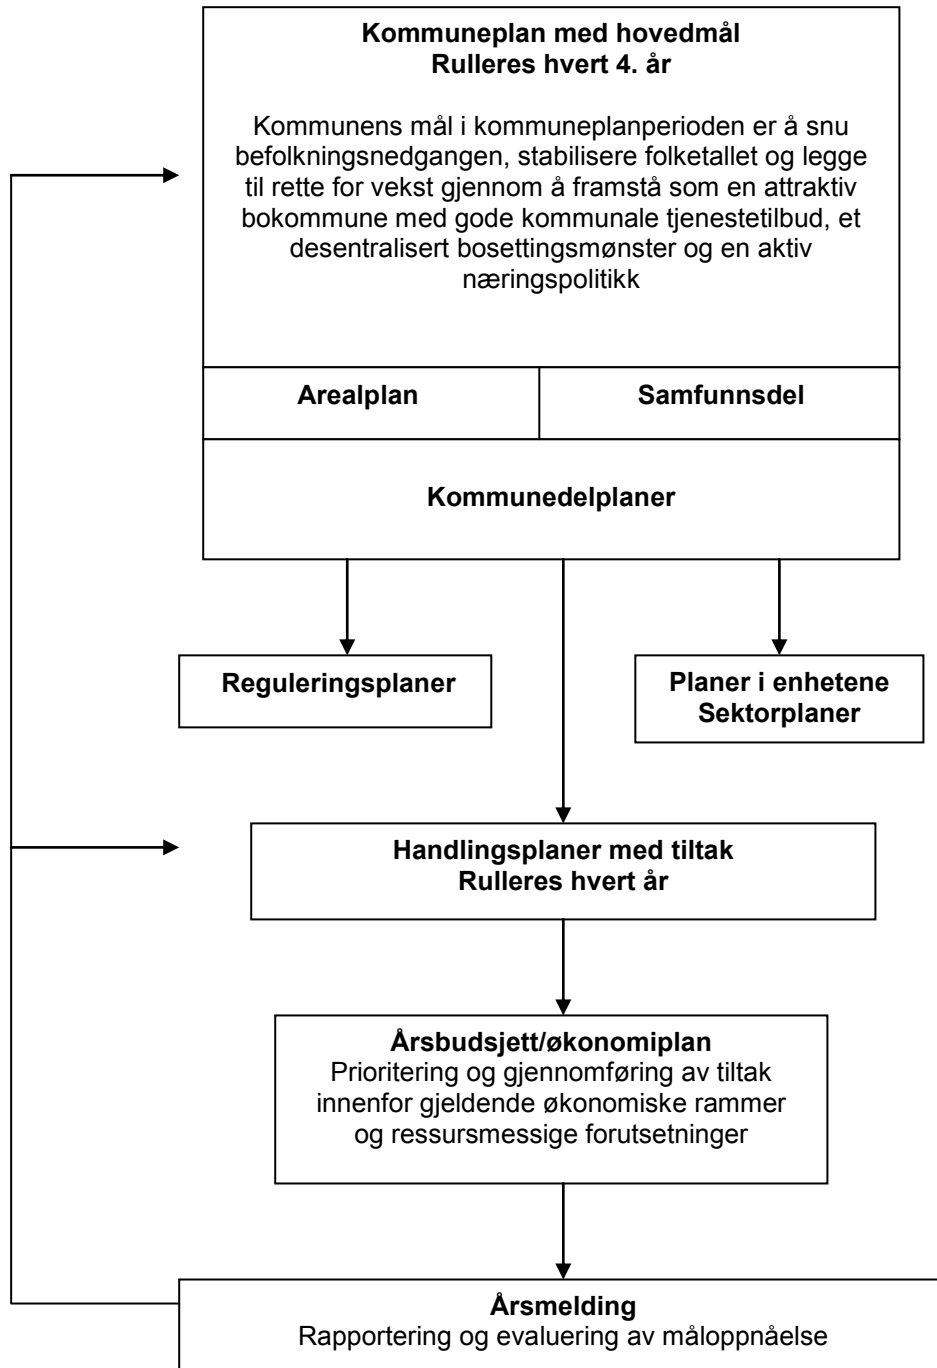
Kommuneplan med hovedmål
Rulleres hvert 4. år

Kommunens mål i kommuneplanperioden er å snu befolkningsnedgangen, stabilisere folketallet og legge til rette for vekst gjennom å framstå som en attraktiv bokommune med gode kommunale tjenestetilbud, et desentralisert bosettingsmønster og en aktiv næringspolitikk

| Arealplan | Samfunnsdel |
|---|---|

Kommunedelplaner

Reguleringsplaner

Planer i enhetene
Sektorplaner

Handlingsplaner med tiltak
Rulleres hvert år

Årsbudsjett/økonomiplan
Prioritering og gjennomføring av tiltak innenfor gjeldende økonomiske rammer og ressursmessige forutsetninger

Årsmelding
Rapportering og evaluering av måloppnåelse